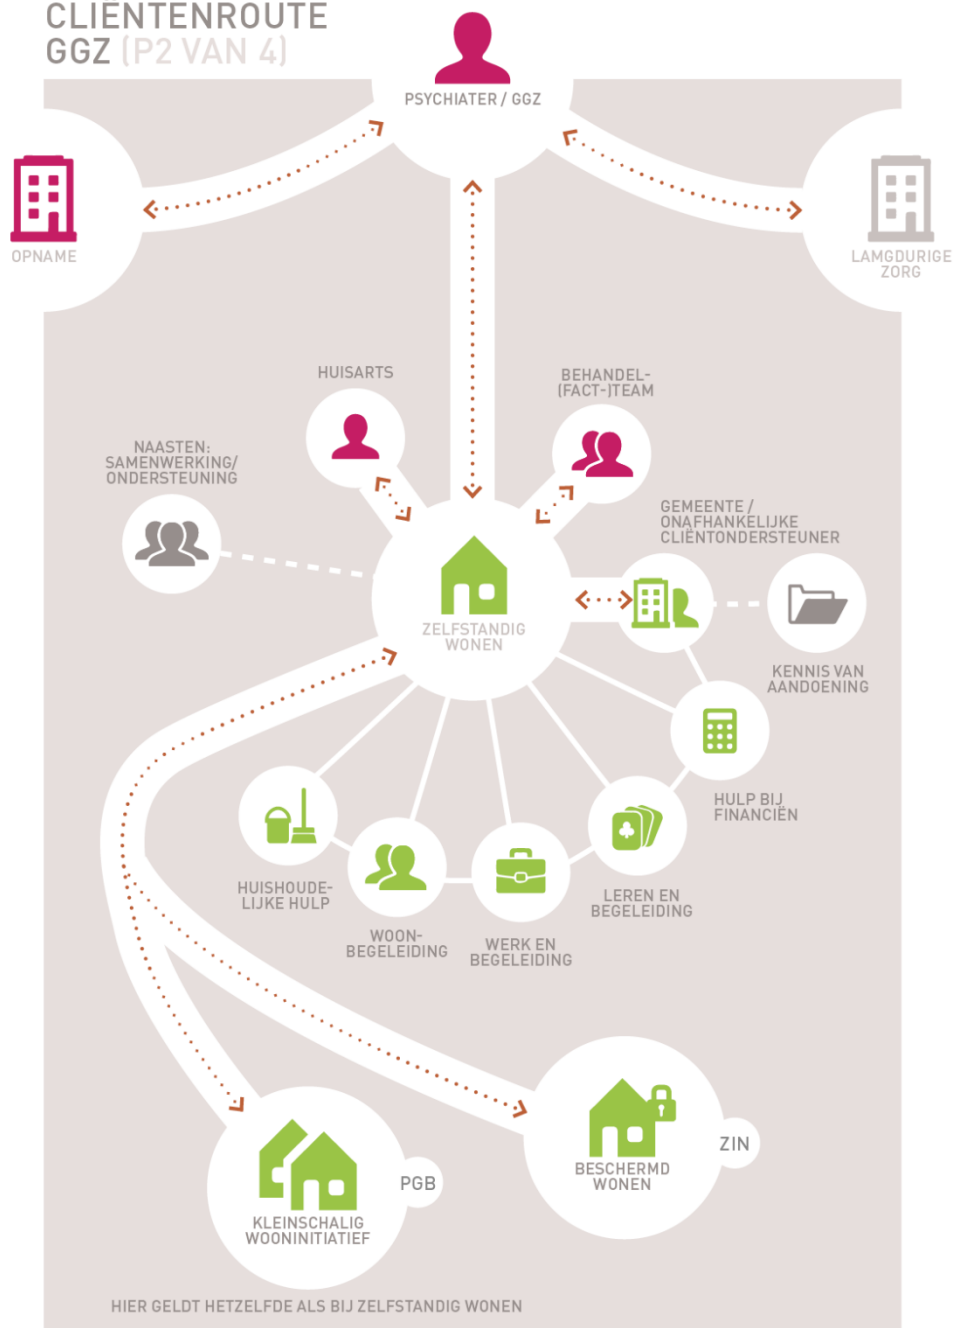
CLIENTENROUTE GGZ (P2 VAN 4)

PSYCHIATER / GGZ

OPNAME

LAMGDURIGE ZORG

HUISARTS

BEHANDEL-(FACT-)TEAM

NAASTEN: SAMENWERKING/ ONDERSTEUNING

GEMEENTE / ONAFHANKELIJKE CLIËNTONDERSTEUNER

ZELFSTANDIG WONEN

KENNIS VAN AANDOENING

HULP BIJ FINANCIËN

HUISHOUDELIJKE HULP

WOON-BEGELEIDING

WERK EN BEGELEIDING

LEREN EN BEGELEIDING

ZIN

BESCHERMD WONEN

PGB

KLEINSCHALIG WOONINITIATIEF

HIER GELDT HETZELFDE ALS BIJ ZELFSTANDIG WONEN